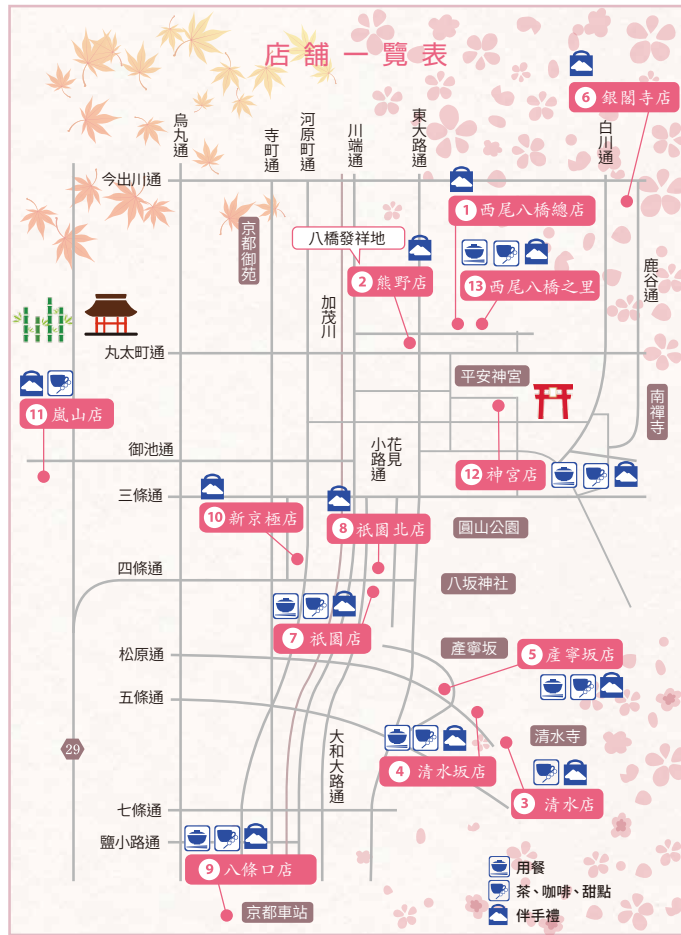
店舖一覽表

6 銀閣寺店

烏丸通
寺町通
河原町通
川端通
東大路通
白川通
今出川通
京都御苑
八橋發祥地
1 西尾八橋總店
2 熊野店
13 西尾八橋之里
鹿谷通
加茂川
丸太町通
平安神宮
南禪寺
11 嵐山店
御池通
小花見路通
12 神宮店
三條通
10 新京極店
8 祇園北店
圓山公園
四條通
八坂神社
7 祇園店
產寧坂
5 產寧坂店
松原通
五條通
29
大和大路通
清水寺
4 清水坂店
3 清水店
七條通
鹽小路通
9 八條口店
京都車站

用餐
茶、咖啡、甜點
伴手禮